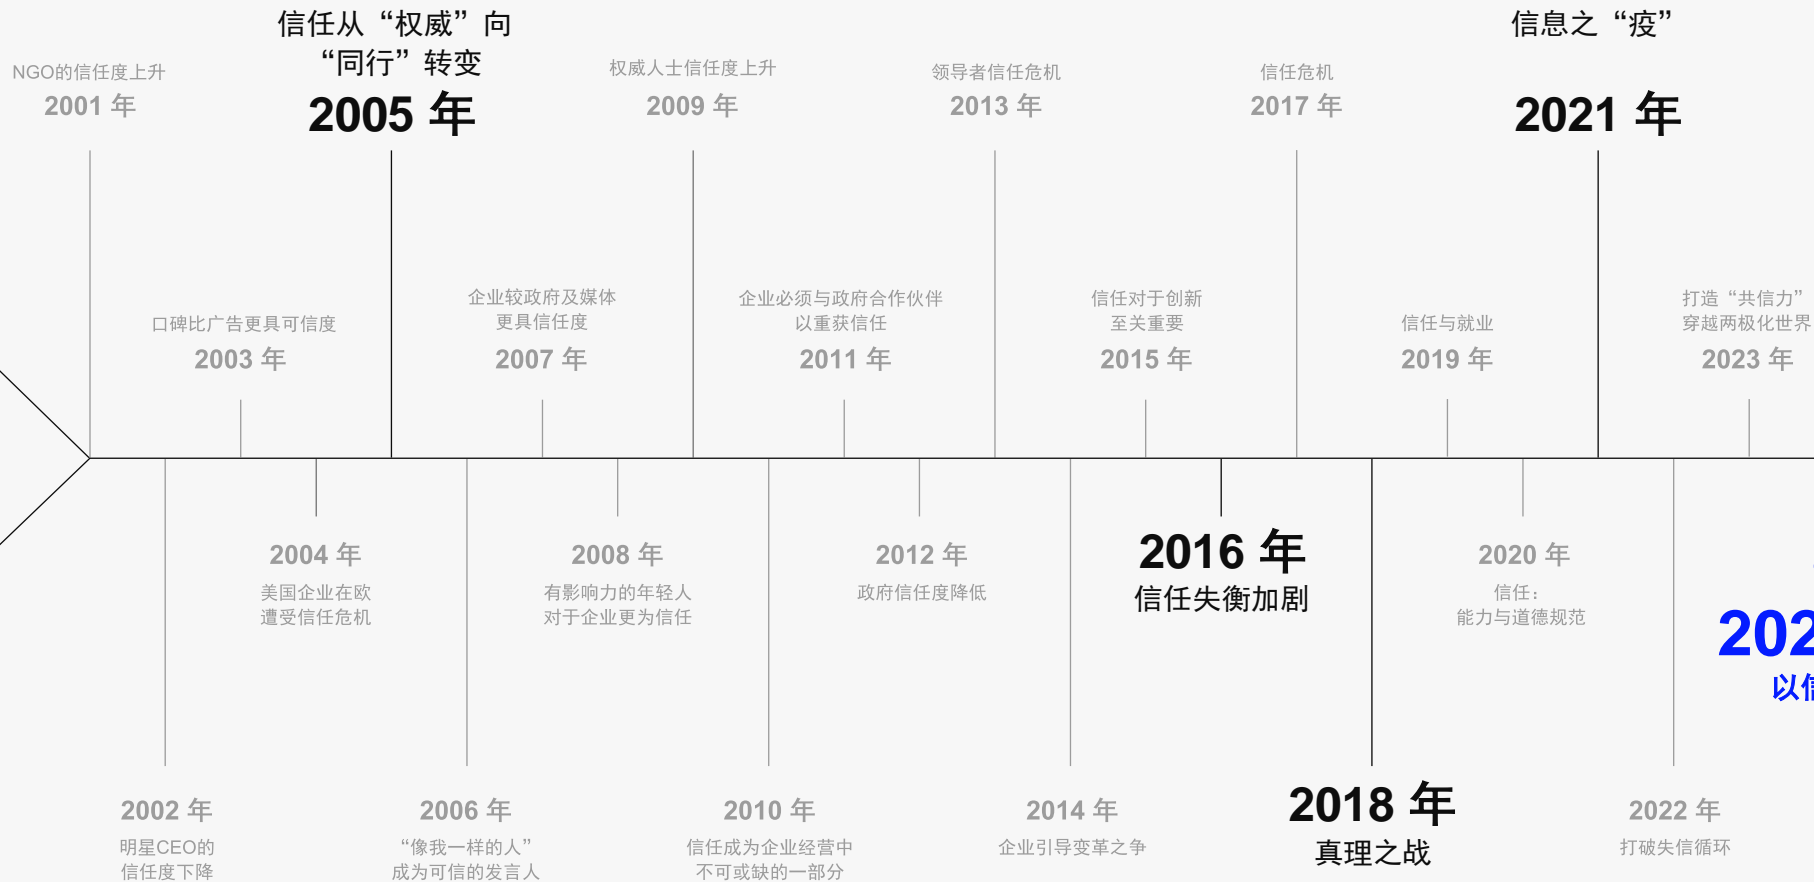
NGO的信任度上升
2001 年

信任从“权威”向“同行”转变
2005 年

权威人士信任度上升
2009 年

领导者信任危机
2013 年

信任危机
2017 年

信息之“疫”
2021 年

口碑比广告更具可信度
2003 年

企业较政府及媒体更具信任度
2007 年

企业必须与政府合作伙伴以重获信任
2011 年

信任对于创新至关重要
2015 年

信任与就业
2019 年

打造“共信力”穿越两极化世界
2023 年

2004 年
美国企业在欧遭受信任危机

2008 年
有影响力的年轻人对于企业更为信任

2012 年
政府信任度降低

2016 年
信任失衡加剧

2020 年
信任：能力与道德规范

202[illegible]
以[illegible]

2002 年
明星CEO的信任度下降

2006 年
“像我一样的人”成为可信的发言人

2010 年
信任成为企业经营中不可或缺的一部分

2014 年
企业引导变革之争

2018 年
真理之战

2022 年
打破失信循环